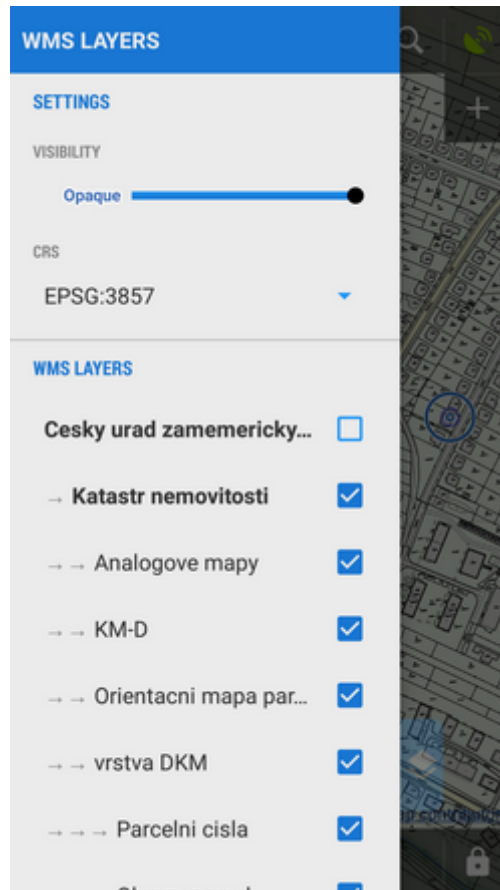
WMS LAYERS

SETTINGS

VISIBILITY

Opaque

CRS

EPSG:3857

WMS LAYERS

Cesky urad zamemericky...

→ Katastr nemovitosti

→ → Analogove mapy

→ → KM-D

→ → Orientacni mapa par...

→ → vrstva DKM

→ → → Parcelni cisla

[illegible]